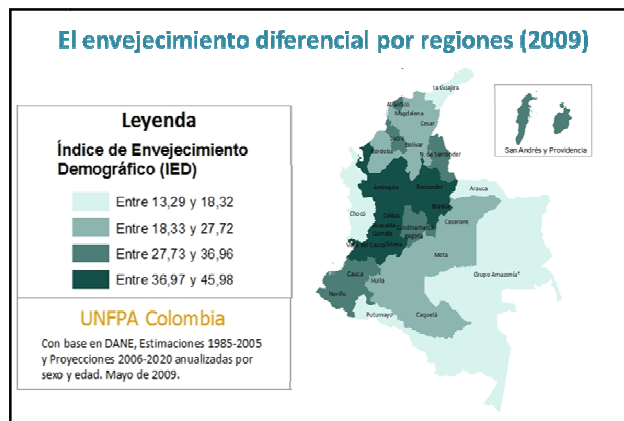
El envejecimiento diferencial por regiones (2009)

Leyenda
Índice de Envejecimiento Demográfico (IED)
Entre 13,29 y 18,32
Entre 18,33 y 27,72
Entre 27,73 y 36,96
Entre 36,97 y 45,98

UNFPA Colombia
Con base en DANE, Estimaciones 1985-2005 y Proyecciones 2006-2020 anualizadas por sexo y edad. Mayo de 2009.

La Guajira
Atlántico
Magdalena
Cesar
Sucre
Bolívar
Córdoba
N. de Santander
Antioquia
Santander
Arauca
Boyacá
Casanare
Chocó
Caldas
Risaralda
Cundinamarca
Bogotá
Quindío
Valle del Cauca
Tolima
Meta
Cauca
Huila
Nariño
Putumayo
Caquetá
Grupo Amazonía*
San Andrés y Providencia